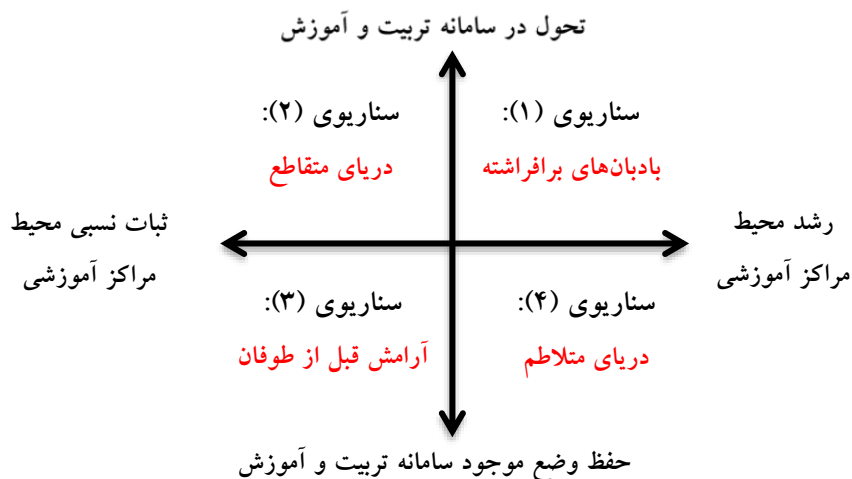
تحول در سامانه تربیت و آموزش

سناریوی (۲):
دریای متقاطع

سناریوی (۱):
بادبان‌های برافراشته

ثبات نسبی محیط
مراکز آموزشی

رشد محیط
مراکز آموزشی

سناریوی (۳):
آرامش قبل از طوفان

سناریوی (۴):
دریای متلاطم

حفظ وضع موجود سامانه تربیت و آموزش